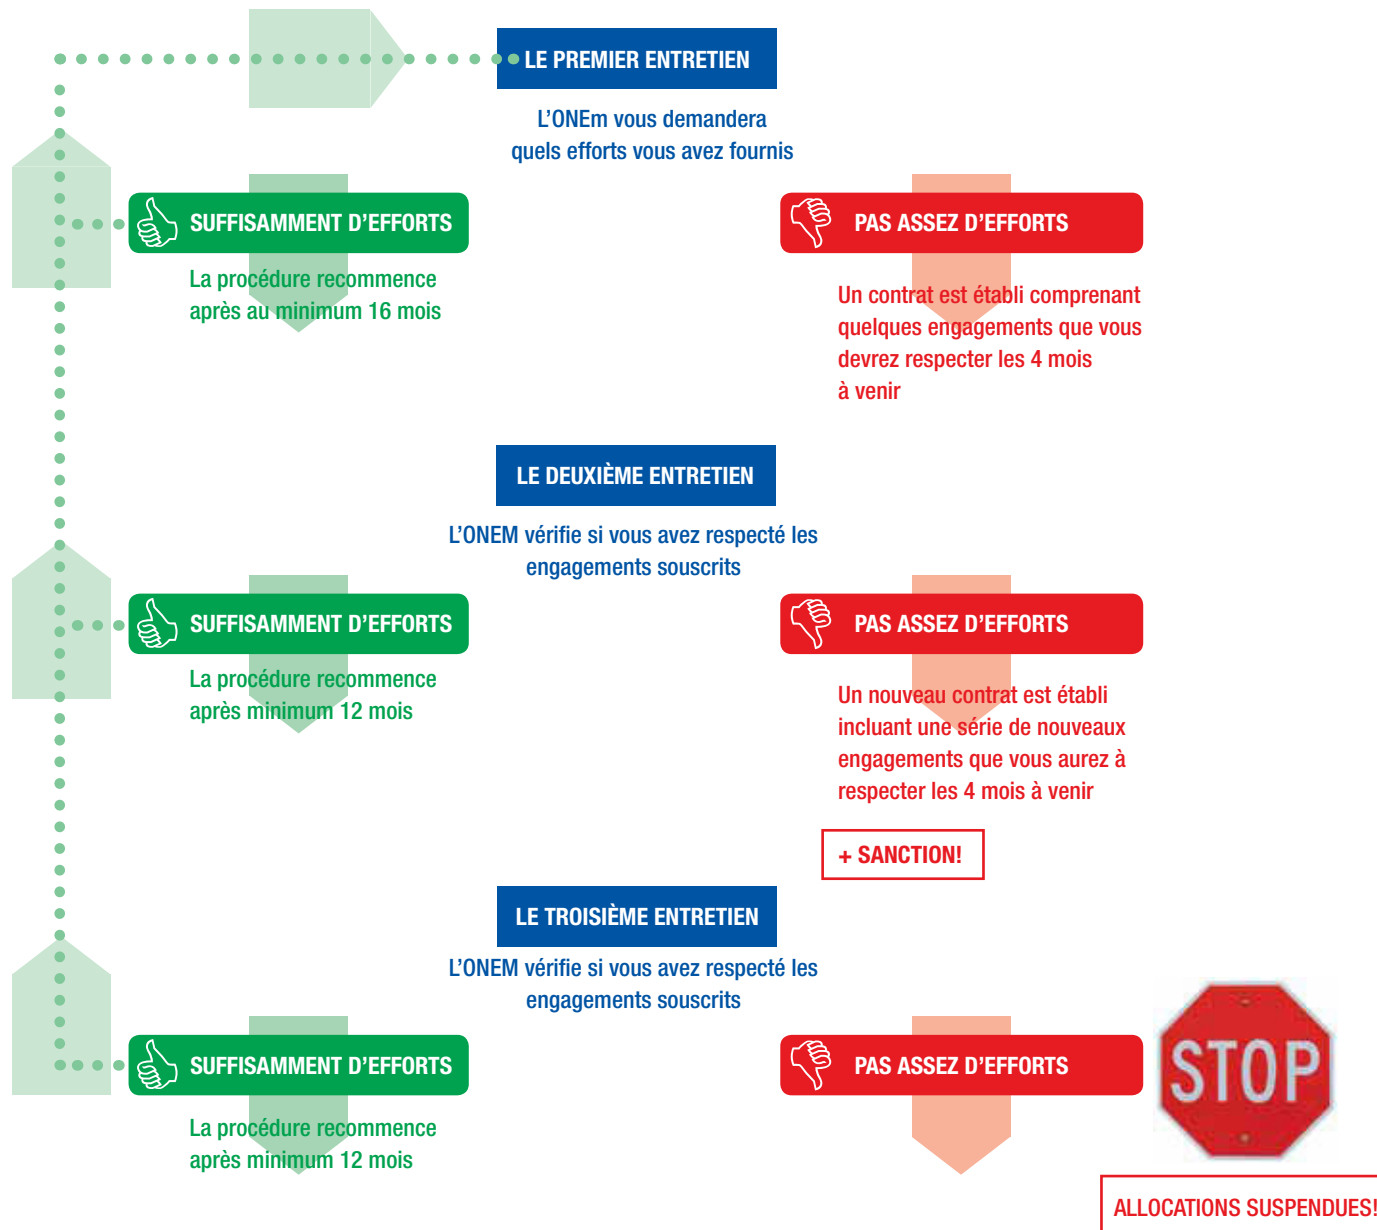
LE PREMIER ENTRETIEN

L'ONEm vous demandera quels efforts vous avez fournis

SUFFISAMMENT D'EFFORTS

La procédure recommence après au minimum 16 mois

PAS ASSEZ D'EFFORTS

Un contrat est établi comprenant quelques engagements que vous devrez respecter les 4 mois à venir

LE DEUXIÈME ENTRETIEN

L'ONEM vérifie si vous avez respecté les engagements souscrits

SUFFISAMMENT D'EFFORTS

La procédure recommence après minimum 12 mois

PAS ASSEZ D'EFFORTS

Un nouveau contrat est établi incluant une série de nouveaux engagements que vous aurez à respecter les 4 mois à venir

+ SANCTION!

LE TROISIÈME ENTRETIEN

L'ONEM vérifie si vous avez respecté les engagements souscrits

SUFFISAMMENT D'EFFORTS

La procédure recommence après minimum 12 mois

PAS ASSEZ D'EFFORTS

STOP

ALLOCATIONS SUSPENDUES!